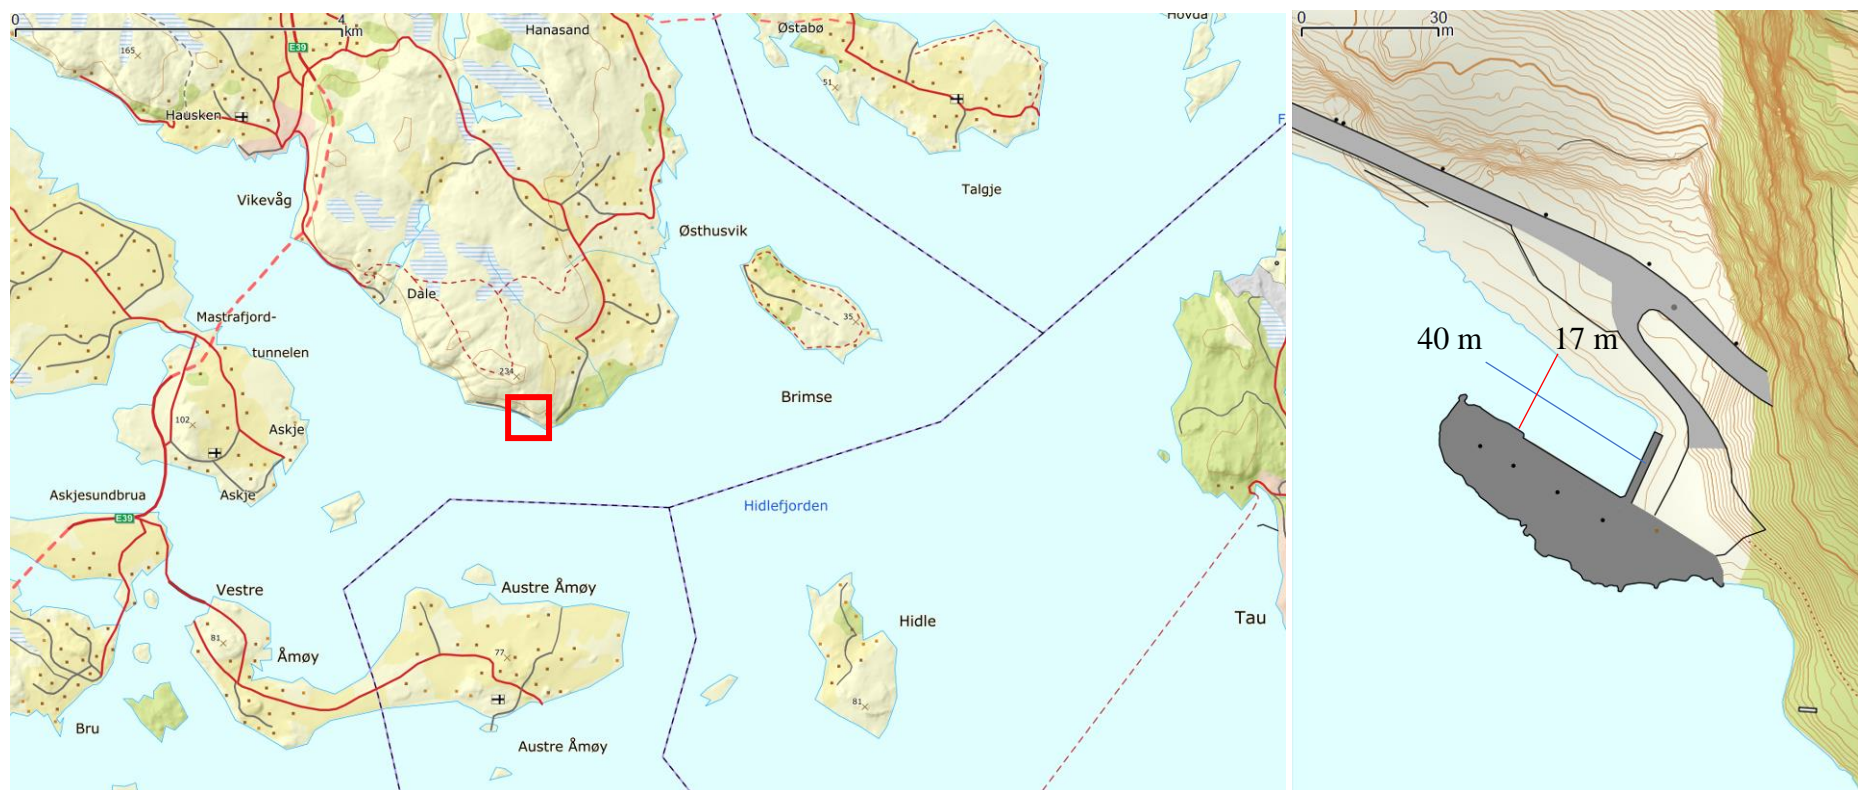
0
4
km
165
E39
Hanasand
Østabø
Hovda
51
Hausken
Vikevåg
Østhusvik
Talgje
Dale
35
Mastrafjord-
tunnelen
234
Brimse
102
Askje
Askje
Askjesundbrua
E39
Hidlefjorden
Vestre
Austre Åmøy
81
Åmøy
77
Hidle
Tau
Bru
81
Austre Åmøy
F
0
30
m
40 m
17 m